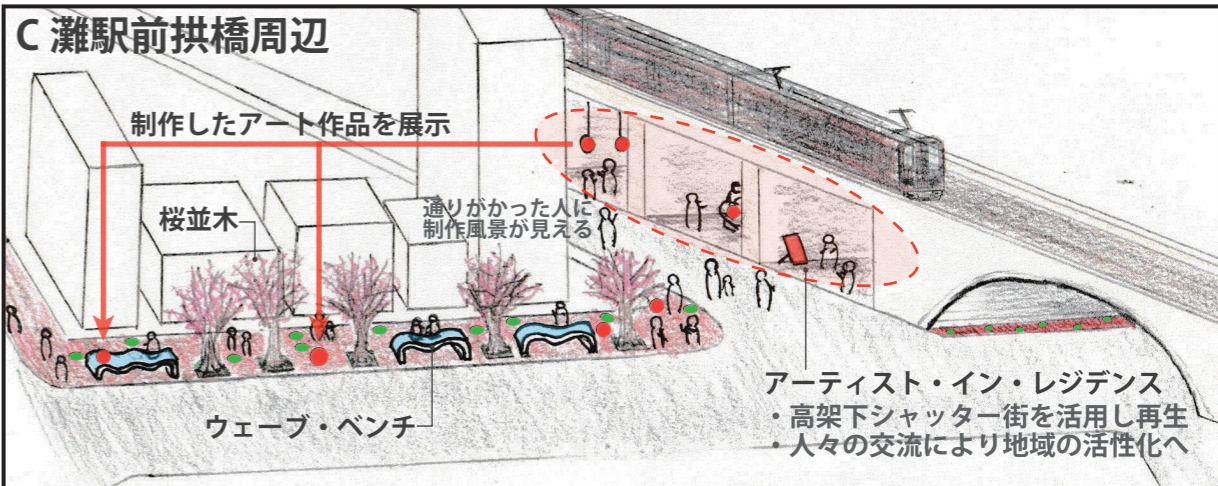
C 灘駅前拱橋周辺

制作したアート作品を展示

桜並木

通りがかった人に
制作風景が見える

ウェーブ・ベンチ

アーティスト・イン・レジデンス
・高架下シャッター街を活用し再生
・人々の交流により地域の活性化へ